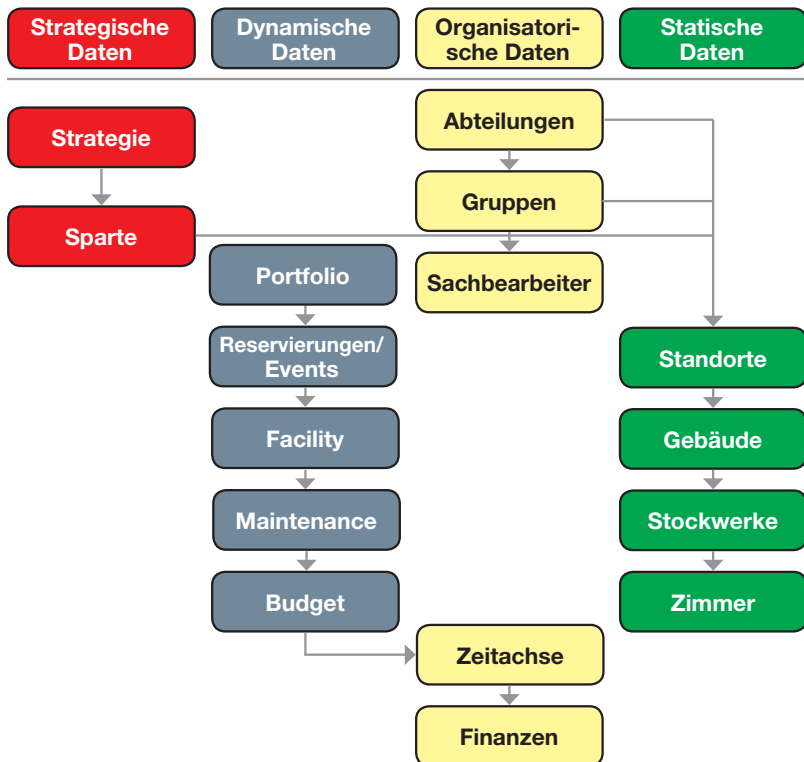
Strategische Daten

Dynamische Daten

Organisatorische Daten

Statische Daten

Strategie

Sparte

Abteilungen

Gruppen

Sachbearbeiter

Portfolio

Reservierungen/ Events

Facility

Maintenance

Budget

Standorte

Gebäude

Stockwerke

Zimmer

Zeitachse

Finanzen